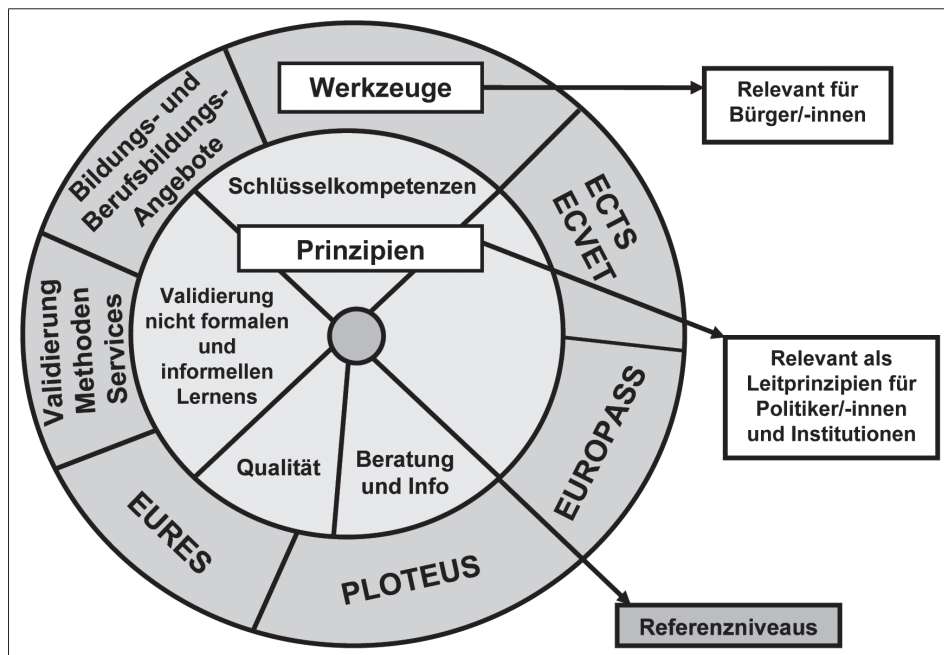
Werkzeuge

Relevant für Bürger/-innen

Bildungs- und Berufsbildungs-Angebote

Schlüsselkompetenzen

ECTS ECVET

Prinzipien

Validierung Methoden Services

Validierung nicht formalen und informellen Lernens

Relevant als Leitprinzipien für Politiker/-innen und Institutionen

EUROPASS

Qualität

Beratung und Info

EURES

PLOTEUS

Referenzniveaus